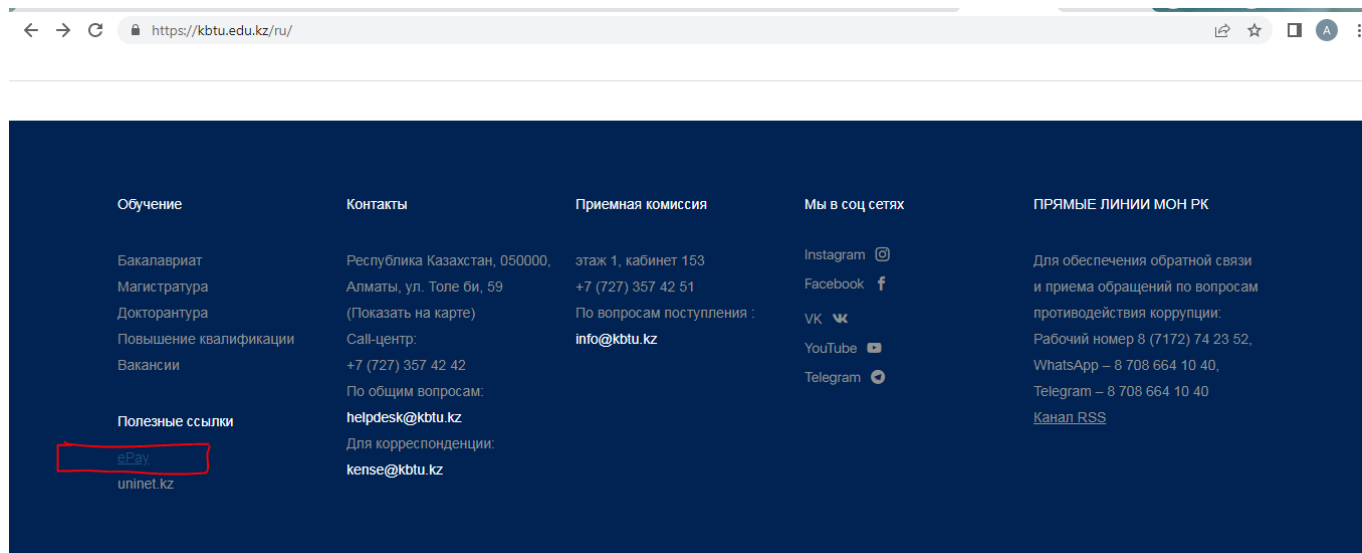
https://kbtu.edu.kz/ru/

A

Обучение

Бакалавриат
Магистратура
Докторантура
Повышение квалификации
Вакансии

Полезные ссылки

ePay
uninet.kz

Контакты

Республика Казахстан, 050000, Алматы, ул. Толе би, 59
(Показать на карте)
Call-центр:
+7 (727) 357 42 42
По общим вопросам:
helpdesk@kbtu.kz
Для корреспонденции:
kense@kbtu.kz

Приемная комиссия

этаж 1, кабинет 153
+7 (727) 357 42 51
По вопросам поступления :
info@kbtu.kz

Мы в соц сетях

Instagram
Facebook
VK
YouTube
Telegram

ПРЯМЫЕ ЛИНИИ МОН РК

Для обеспечения обратной связи и приема обращений по вопросам противодействия коррупции:
Рабочий номер 8 (7172) 74 23 52,
WhatsApp – 8 708 664 10 40,
Telegram – 8 708 664 10 40
Канал RSS